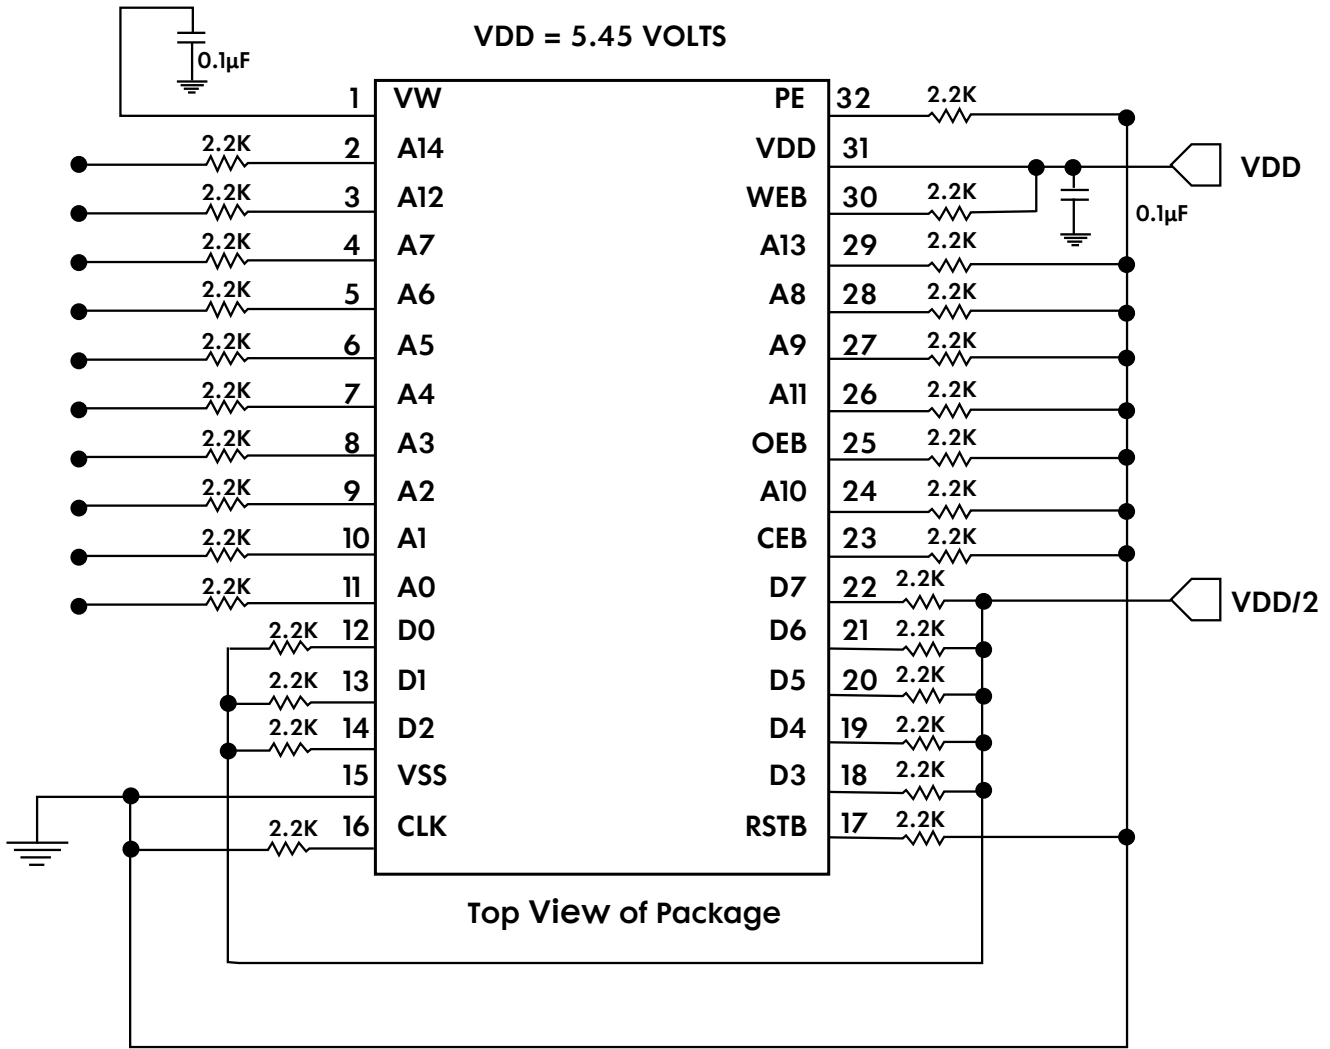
VDD = 5.45 VOLTS

0.1µF

1 VW
2.2K 2 A14
2.2K 3 A12
2.2K 4 A7
2.2K 5 A6
2.2K 6 A5
2.2K 7 A4
2.2K 8 A3
2.2K 9 A2
2.2K 10 A1
2.2K 11 A0
2.2K 12 D0
2.2K 13 D1
2.2K 14 D2
15 VSS
2.2K 16 CLK

PE 32 2.2K
VDD 31
WEB 30 2.2K
A13 29 2.2K
A8 28 2.2K
A9 27 2.2K
A11 26 2.2K
OEB 25 2.2K
A10 24 2.2K
CEB 23 2.2K
D7 22 2.2K
D6 21 2.2K
D5 20 2.2K
D4 19 2.2K
D3 18 2.2K
RSTB 17 2.2K

VDD

0.1µF

VDD/2

Top View of Package